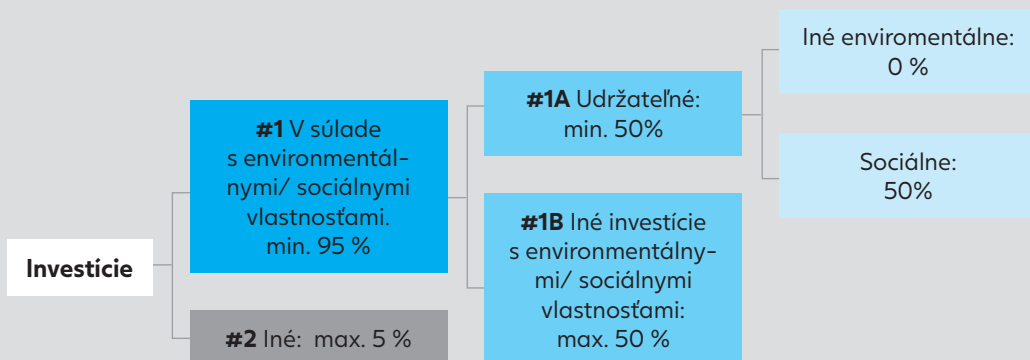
Investície

#1 V súlade s environmentálnymi/ sociálnymi vlastnosťami. min. 95 %

#2 Iné: max. 5 %

#1A Udržateľné: min. 50%

#1B Iné investície s environmentálnymi/ sociálnymi vlastnosťami: max. 50 %

Iné enviromentálne: 0 %

Sociálne: 50%